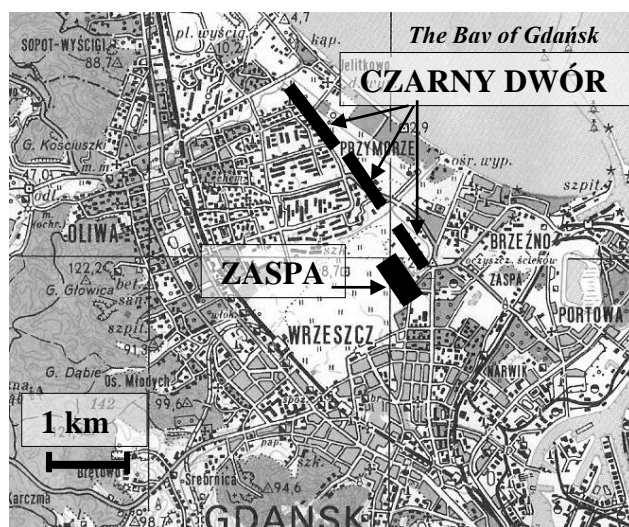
The Bay of Gdańsk

CZARNY DWÓR

ZASPA

1 km

SOPOT-WYŚCIGI
88,7
pl. wyścig
10,2
kąp.
G. Kościuszki
OLIWA
122,2
G. Głowica
szpit.
G. Dąbie
Os. Młodych
99,6
142
PRZYMORZE
osr. wyp.
szpit.
BRZEŹNO
oczyszcz. ścieków
ZASPA
PORTOWA
WRZESZCZ
NARWIK
Srebrnica
94,6
Karczma
GDAŃSK